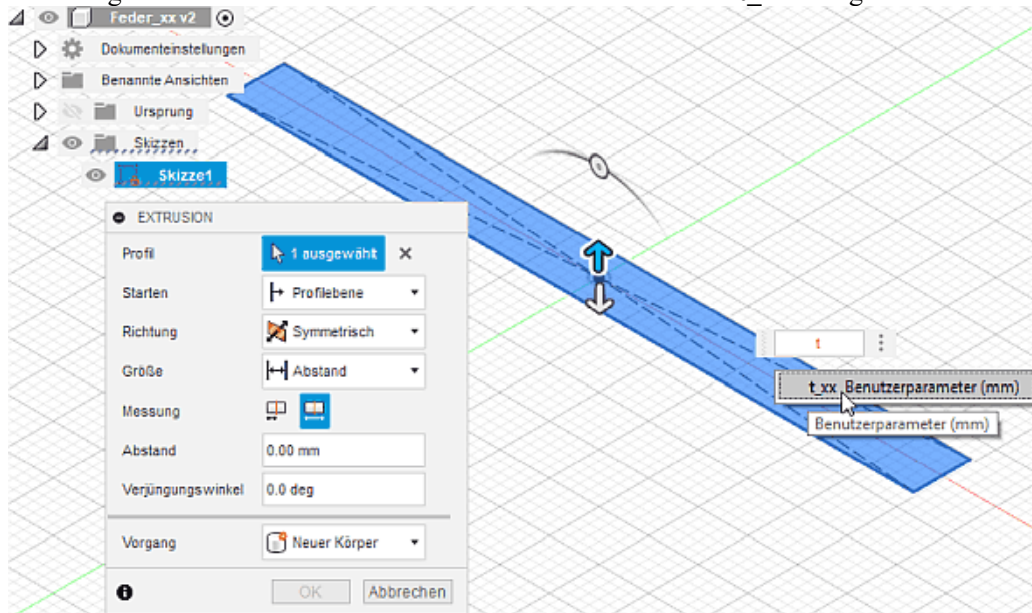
Feder_xx v2
Dokumenteinstellungen
Benannte Ansichten
Ursprung
Skizzen
Skizze1

EXTRUSION

Profil 1 ausgewählt
Starten Profilebene
Richtung Symmetrisch
Größe Abstand
Messung
Abstand 0.00 mm
Verjüngungswinkel 0.0 deg
Vorgang Neuer Körper
OK Abbrechen

1
t_xx Benutzerparameter (mm)
Benutzerparameter (mm)